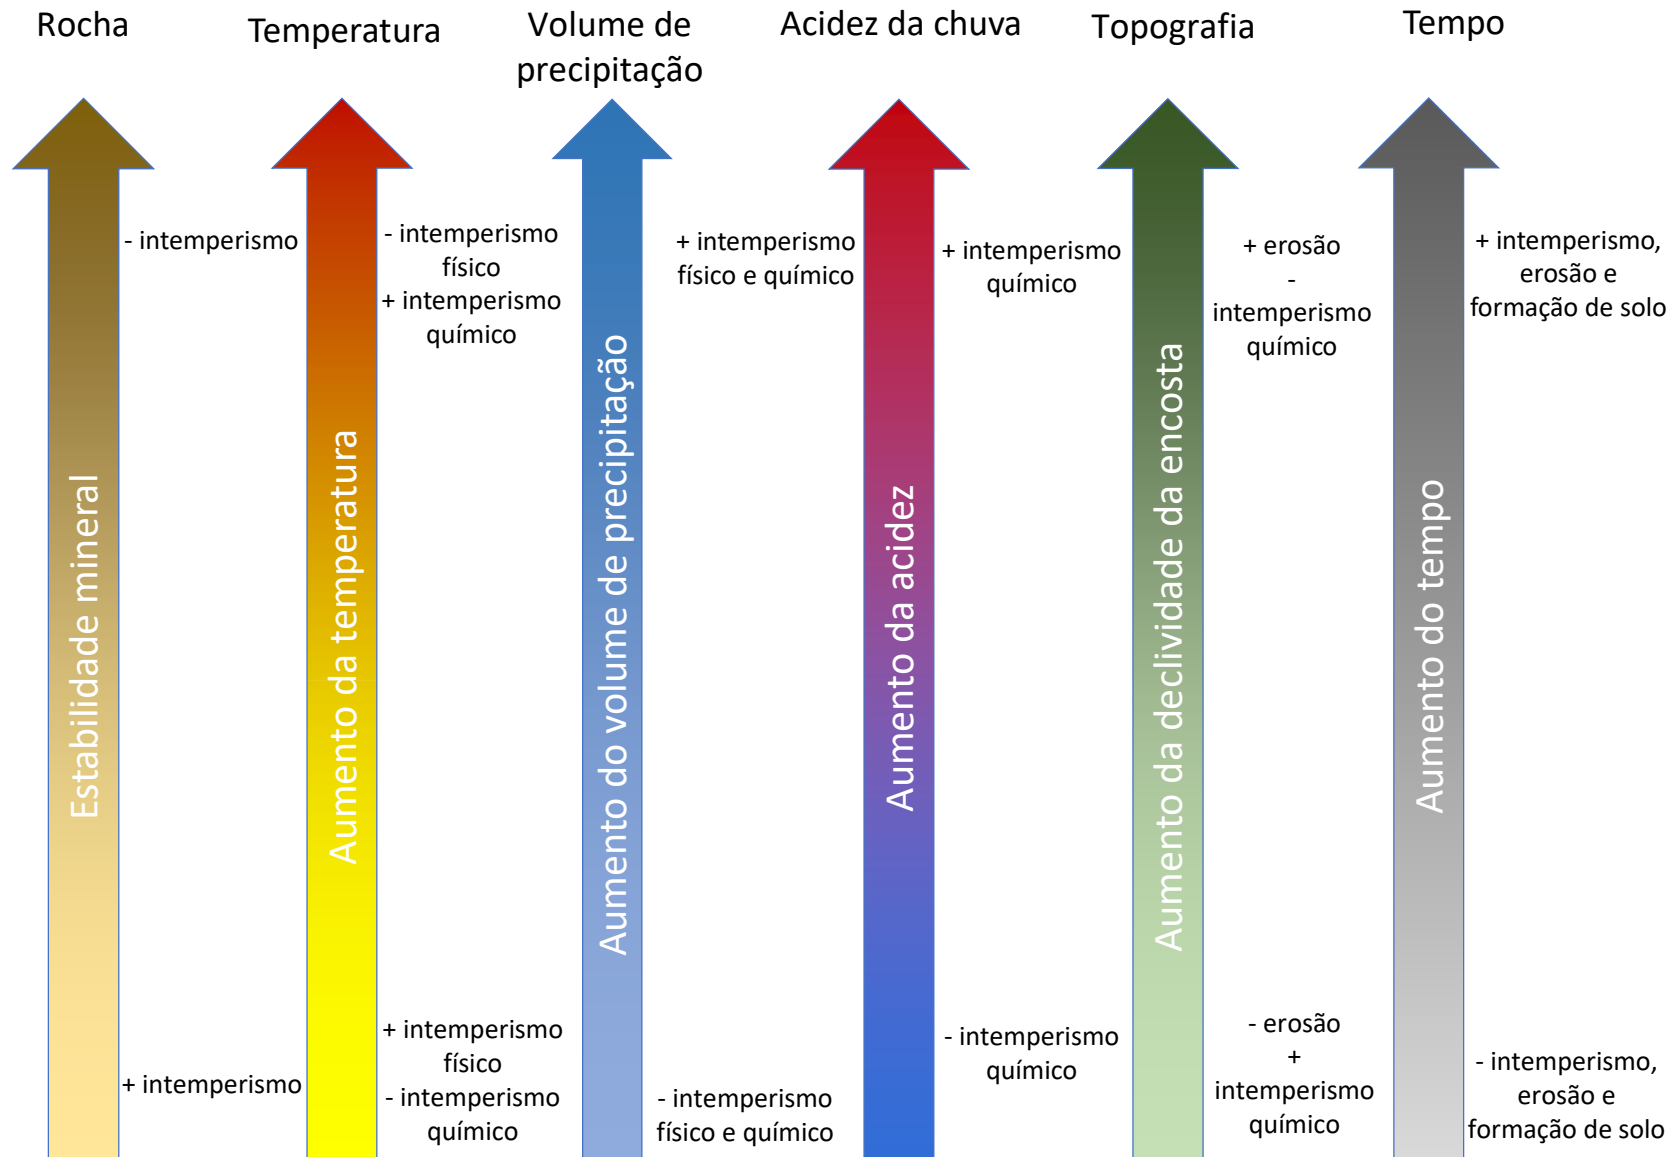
Rocha

Estabilidade mineral

- intemperismo

+ intemperismo

Temperatura

Aumento da temperatura

- intemperismo físico
+ intemperismo químico

+ intemperismo físico
- intemperismo químico

Volume de precipitação

Aumento do volume de precipitação

+ intemperismo físico e químico

- intemperismo físico e químico

Acidez da chuva

Aumento da acidez

+ intemperismo químico

- intemperismo químico

Topografia

Aumento da declividade da encosta

+ erosão
-
intemperismo químico

- erosão
+
intemperismo químico

Tempo

Aumento do tempo

+ intemperismo, erosão e formação de solo

- intemperismo, erosão e formação de solo